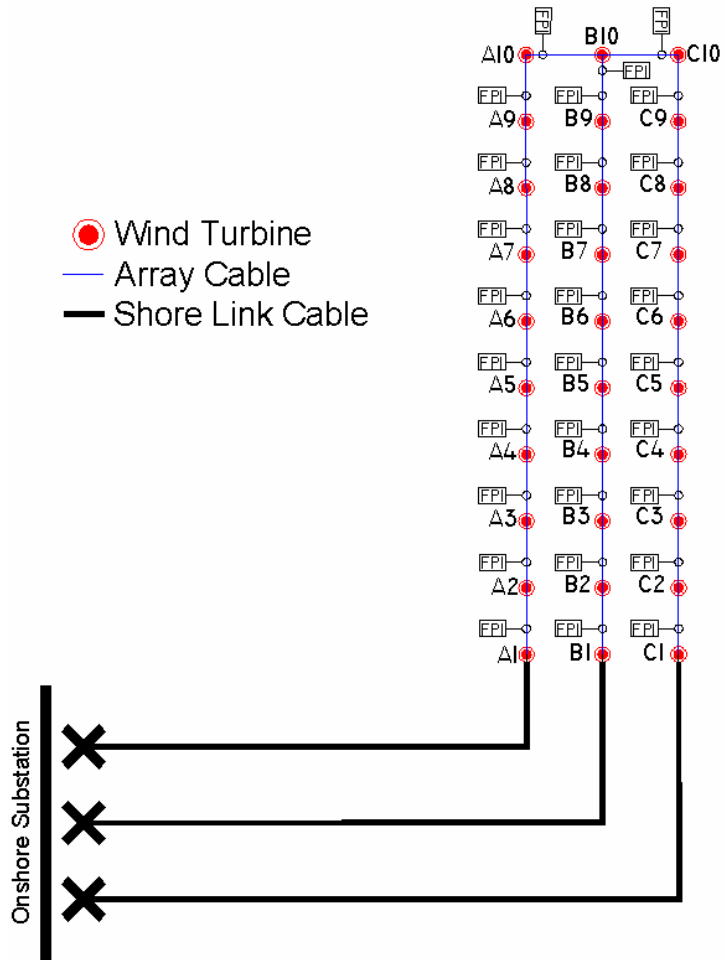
FPI
FPI
A10
B10
C10
FPI
FPI
FPI
FPI
A9
B9
C9
FPI
FPI
FPI
A8
B8
C8
FPI
FPI
FPI
A7
B7
C7
FPI
FPI
FPI
A6
B6
C6
FPI
FPI
FPI
A5
B5
C5
FPI
FPI
FPI
A4
B4
C4
FPI
FPI
FPI
A3
B3
C3
FPI
FPI
FPI
A2
B2
C2
FPI
FPI
FPI
A1
B1
C1

Wind Turbine
Array Cable
Shore Link Cable

Onshore Substation